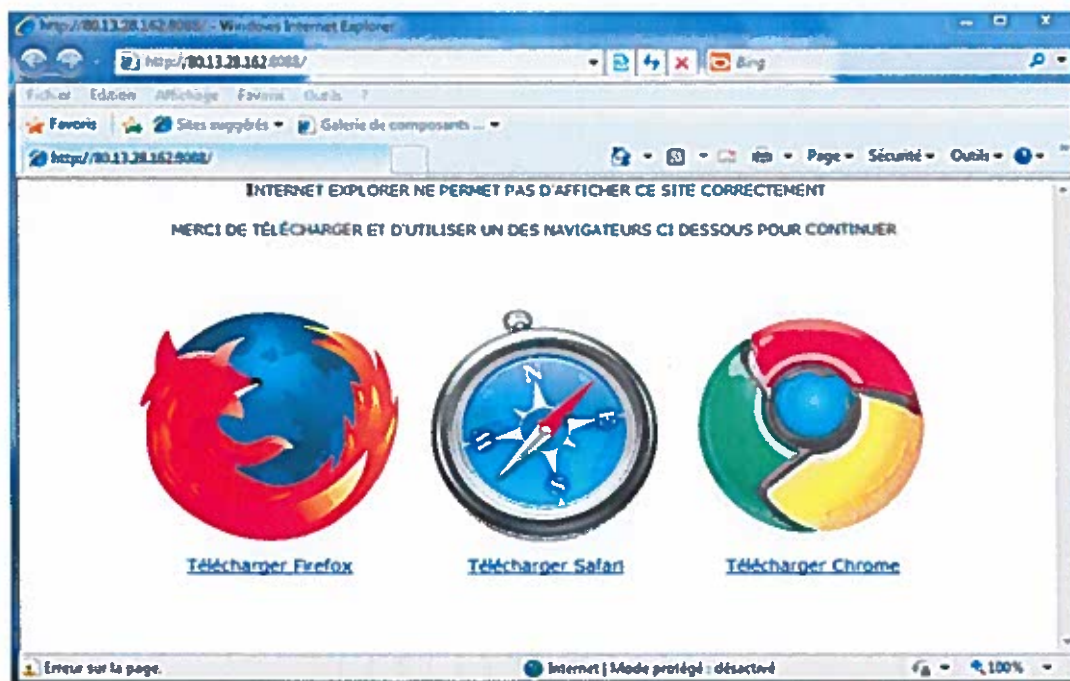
http://80.13.28.162:8088/ - Windows Internet Explorer

http://80.13.28.162:8088/

Bing

Fichier Edition Affichage Favoris Outils ?

Favoris

Sites suggérés ▾

Galerie de composants ... ▾

http://80.13.28.162:8088/

Page ▾ Sécurité ▾ Outils ▾

INTERNET EXPLORER NE PERMET PAS D'AFFICHER CE SITE CORRECTEMENT

MERCI DE TÉLÉCHARGER ET D'UTILISER UN DES NAVIGATEURS CI DESSOUS POUR CONTINUER

Télécharger Firefox

Télécharger Safari

Télécharger Chrome

Erreur sur la page.

Internet | Mode protégé : désactivé

100%